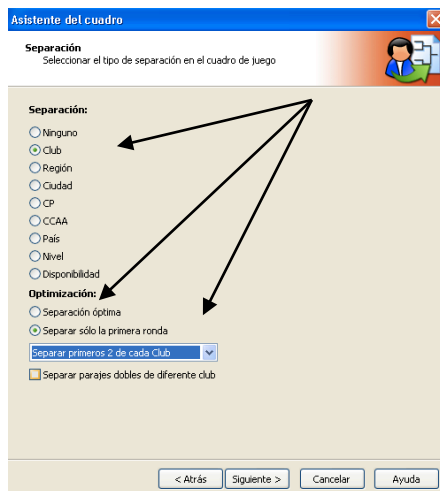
Asistente del cuadro

Separación
Seleccionar el tipo de separación en el cuadro de juego

Separación:
Ninguno
Club
Región
Ciudad
CP
CCAA
País
Nivel
Disponibilidad

Optimización:
Separación óptima
Separar sólo la primera ronda

Separar primeros 2 de cada Club

Separar parajes dobles de diferente club

< Atrás
Siguiente >
Cancelar
Ayuda